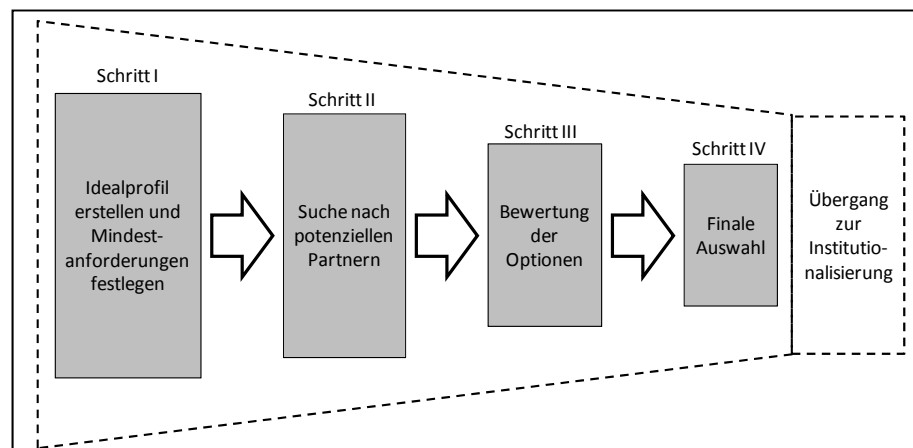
Schritt I

Idealprofil erstellen und Mindestanforderungen festlegen

Schritt II

Suche nach potenziellen Partnern

Schritt III

Bewertung der Optionen

Schritt IV

Finale Auswahl

Übergang zur Institutionalisierung